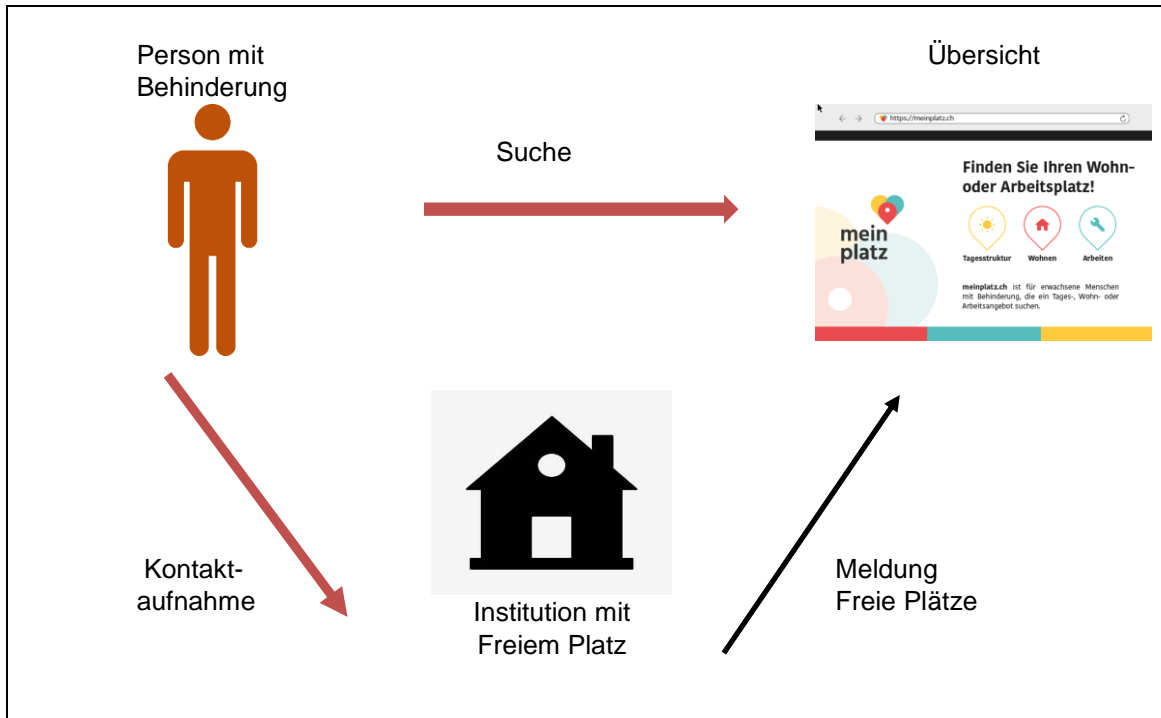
Person mit Behinderung

Übersicht

Suche

https://meinplatz.ch

Finden Sie Ihren Wohn- oder Arbeitsplatz!

mein platz

Tagesstruktur

Wohnen

Arbeiten

meinplatz.ch ist für erwachsene Menschen mit Behinderung, die ein Tages-, Wohn- oder Arbeitsangebot suchen.

Kontaktaufnahme

Institution mit Freiem Platz

Meldung Freie Plätze